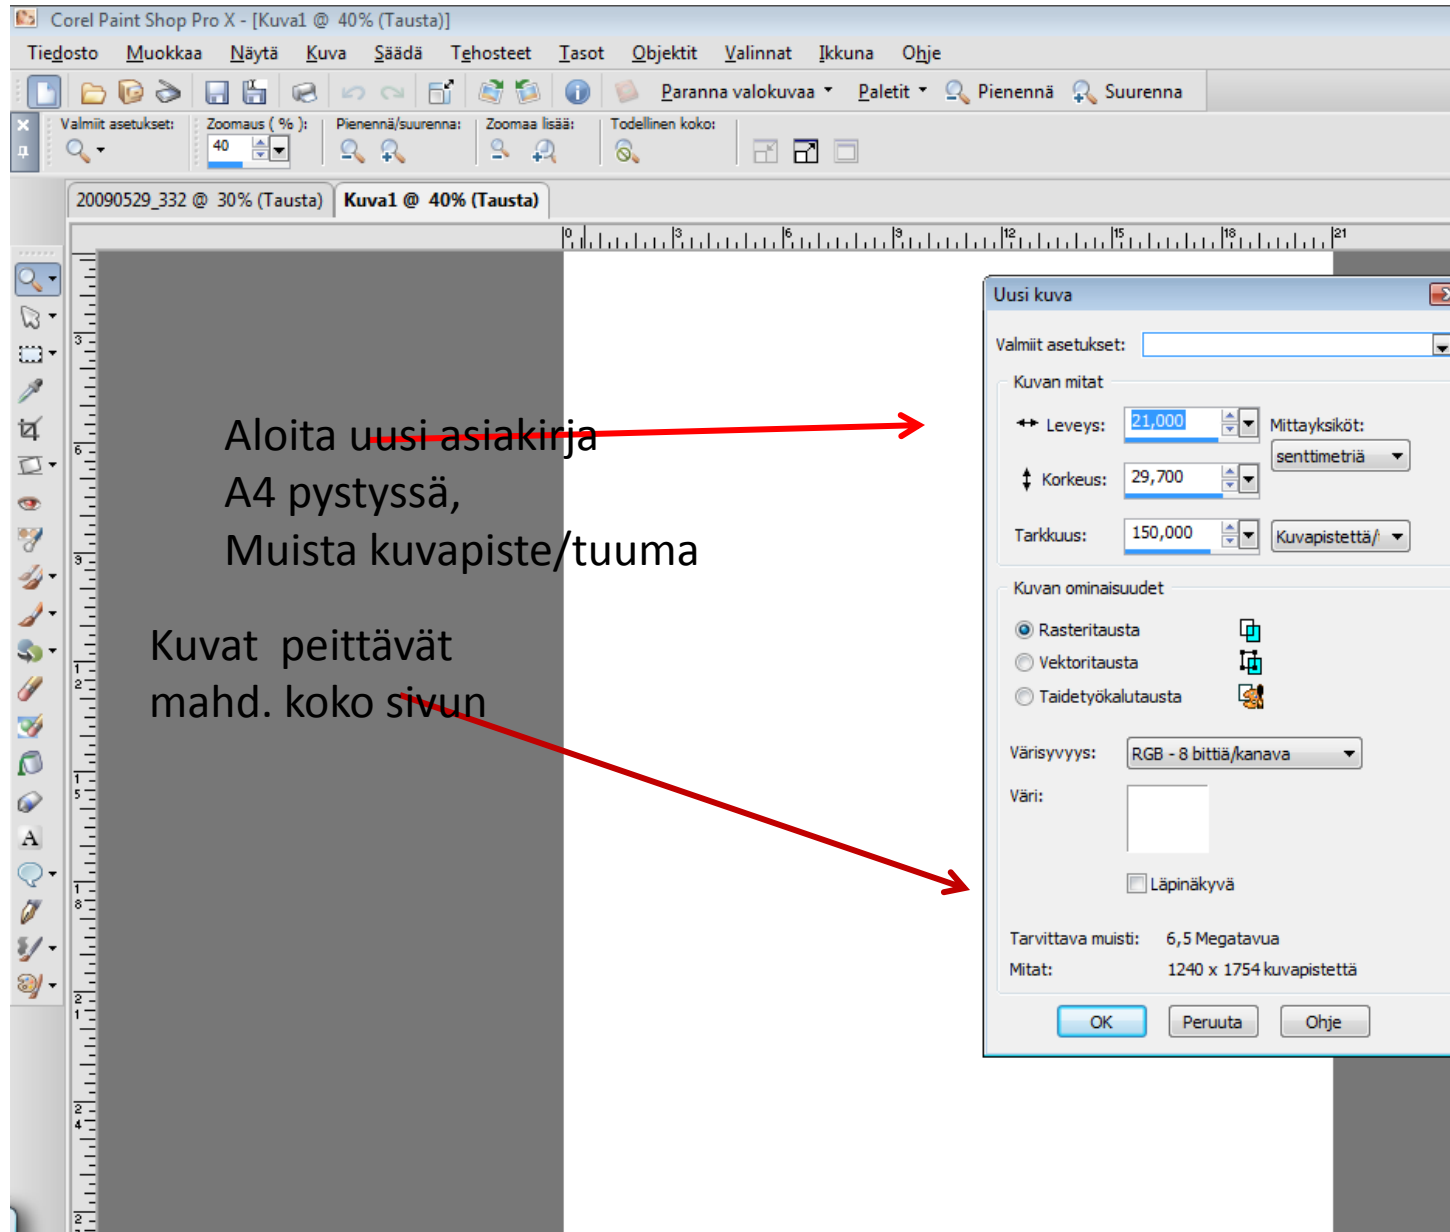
Corel Paint Shop Pro X - [Kuva1 @ 40% (Tausta)]

Tiedosto Muokkaa Näytä Kuva Säädä Tehosteet Tasot Objektit Valinnat Ikkuna Ohje

Paranna valokuvaa Paletit Pienennä Suurenna

Valmiit asetukset: Zoomaus ( % ): 40 Pienennä/suurenna: Zoomaa lisää: Todellinen koko:

20090529_332 @ 30% (Tausta) Kuva1 @ 40% (Tausta)

Aloita uusi asiakirja
A4 pystyssä,
Muista kuvapiste/tuuma

Kuvat peittävät
mahd. koko sivun

Uusi kuva

Valmiit asetukset:

Kuvan mitat

Leveys: 21,000 Mittayksiköt:

senttimetriä

Korkeus: 29,700

Tarkkuus: 150,000 Kuvapistettä/

Kuvan ominaisuudet

Rasteritausta

Vektoritausta

Taidetyökalutausta

Värisyvyys: RGB - 8 bittiä/kanava

Väri:

Läpinäkyvä

Tarvittava muisti: 6,5 Megatavua

Mitat: 1240 x 1754 kuvapistettä

OK Peruuta Ohje